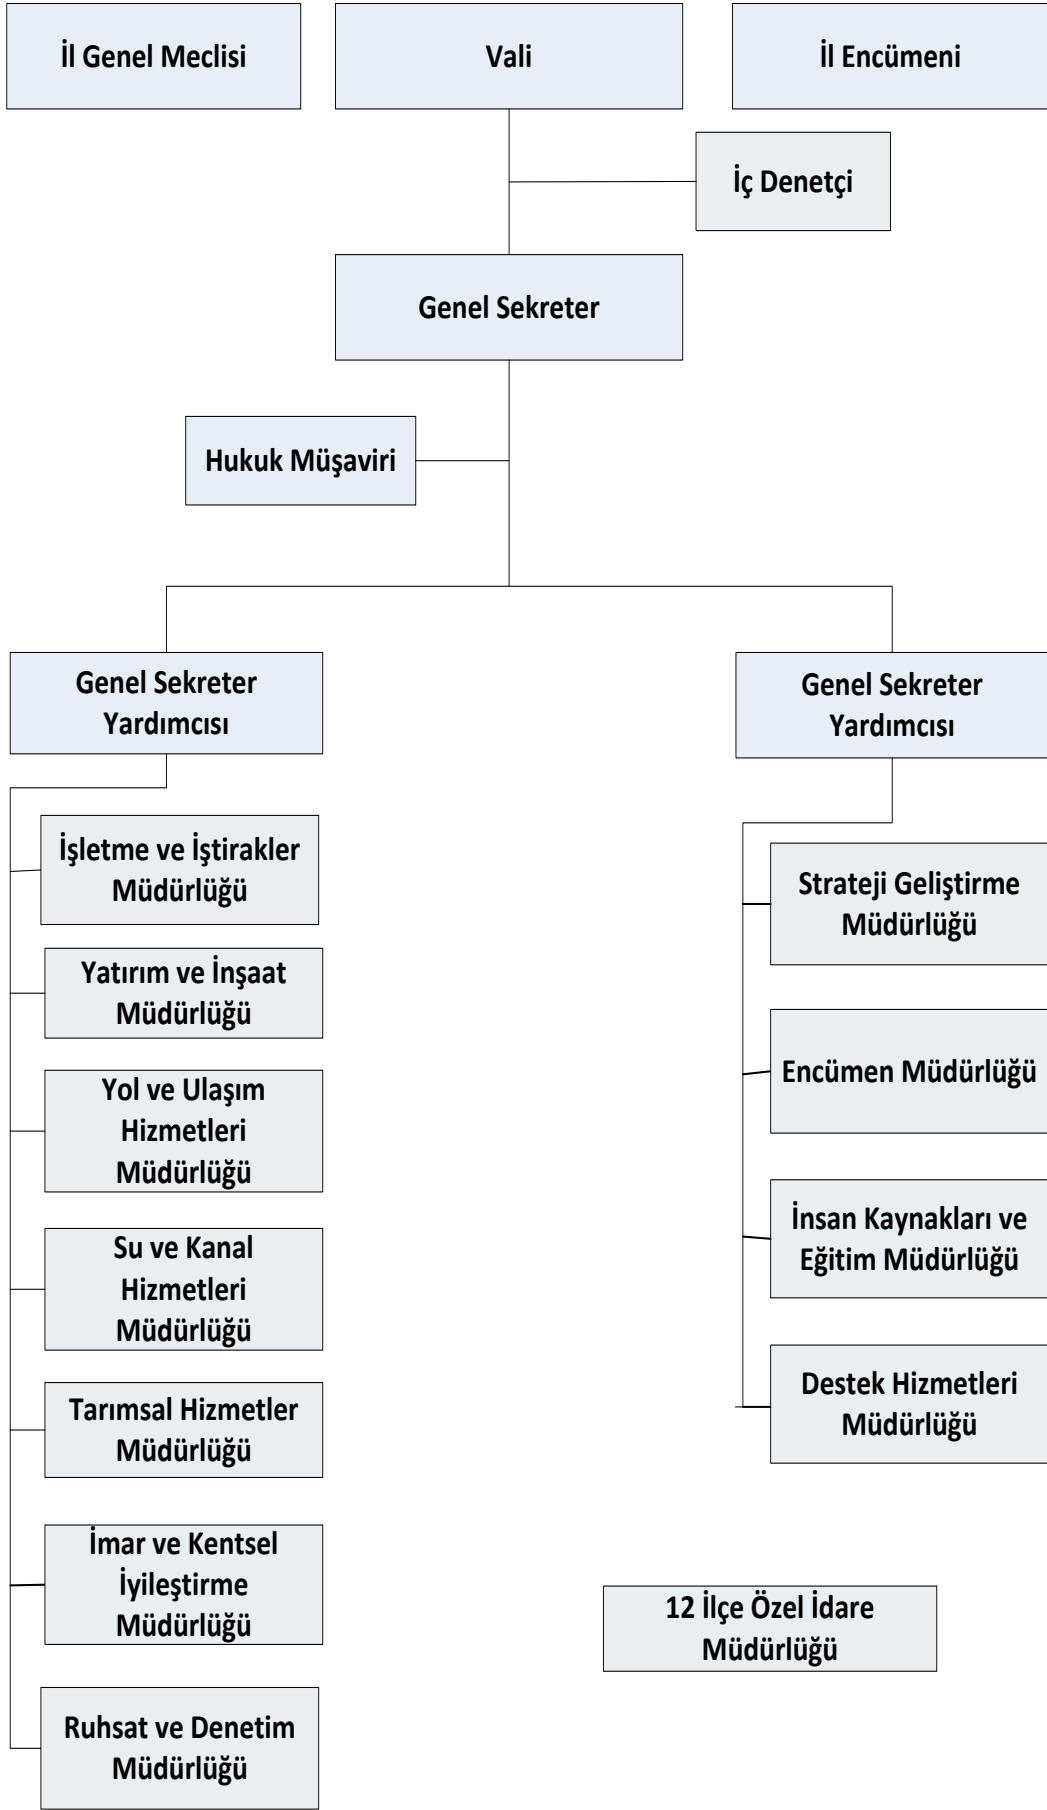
İl Genel Meclisi

Vali

İl Encümeni

İç Denetçi

Genel Sekreter

Hukuk Müşaviri

Genel Sekreter Yardımcısı

Genel Sekreter Yardımcısı

İşletme ve İştirakler Müdürlüğü

Yatırım ve İnşaat Müdürlüğü

Yol ve Ulaşım Hizmetleri Müdürlüğü

Su ve Kanal Hizmetleri Müdürlüğü

Tarımsal Hizmetler Müdürlüğü

İmar ve Kentsel İyileştirme Müdürlüğü

Ruhsat ve Denetim Müdürlüğü

Strateji Geliştirme Müdürlüğü

Encümen Müdürlüğü

İnsan Kaynakları ve Eğitim Müdürlüğü

Destek Hizmetleri Müdürlüğü

12 İlçe Özel İdare Müdürlüğü